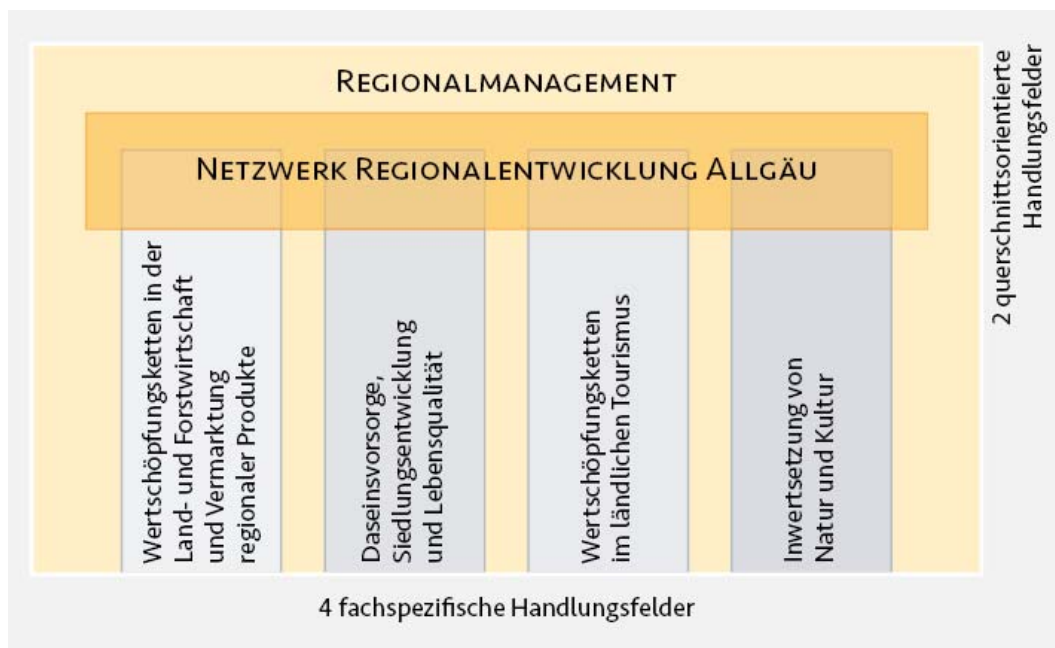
Regionalmanagement

Netzwerk Regionalentwicklung Allgäu

2 querschnittsorientierte Handlungsfelder

Wertschöpfungsketten in der Land- und Forstwirtschaft und Vermarktung regionaler Produkte

Daseinsvorsorge, Siedlungsentwicklung und Lebensqualität

Wertschöpfungsketten im ländlichen Tourismus

Inwertsetzung von Natur und Kultur

4 fachspezifische Handlungsfelder